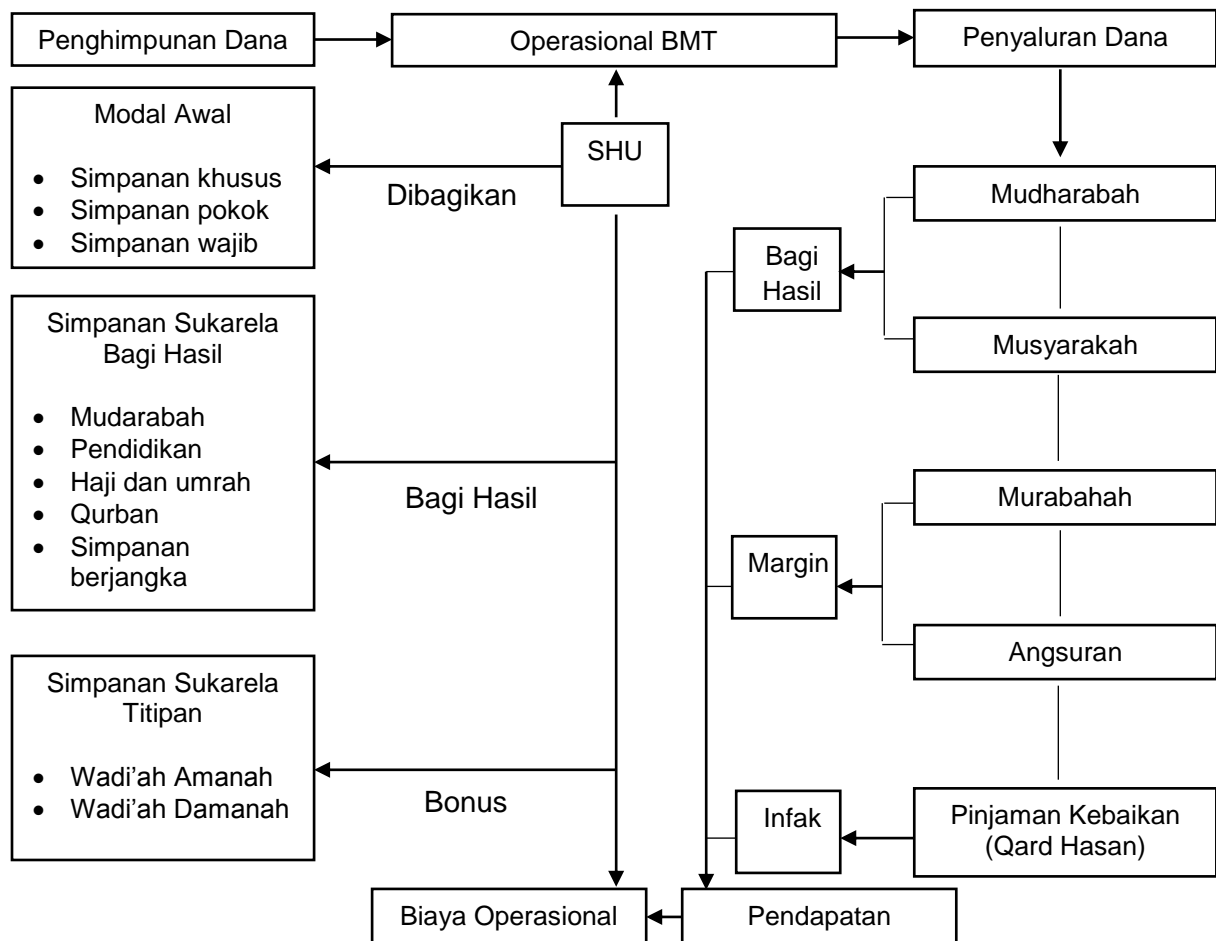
Penghimpunan Dana

Operasional BMT

Penyaluran Dana

Modal Awal

- Simpanan khusus
- Simpanan pokok
- Simpanan wajib

SHU

Dibagikan

Mudharabah

Bagi Hasil

Musyarakah

Simpanan Sukarela Bagi Hasil

- Mudarabah
- Pendidikan
- Haji dan umrah
- Qurban
- Simpanan berjangka

Bagi Hasil

Murabahah

Margin

Angsuran

Simpanan Sukarela Titipan

- Wadi'ah Amanah
- Wadi'ah Damanah

Bonus

Infak

Pinjaman Kebaikan (Qard Hasan)

Biaya Operasional

Pendapatan